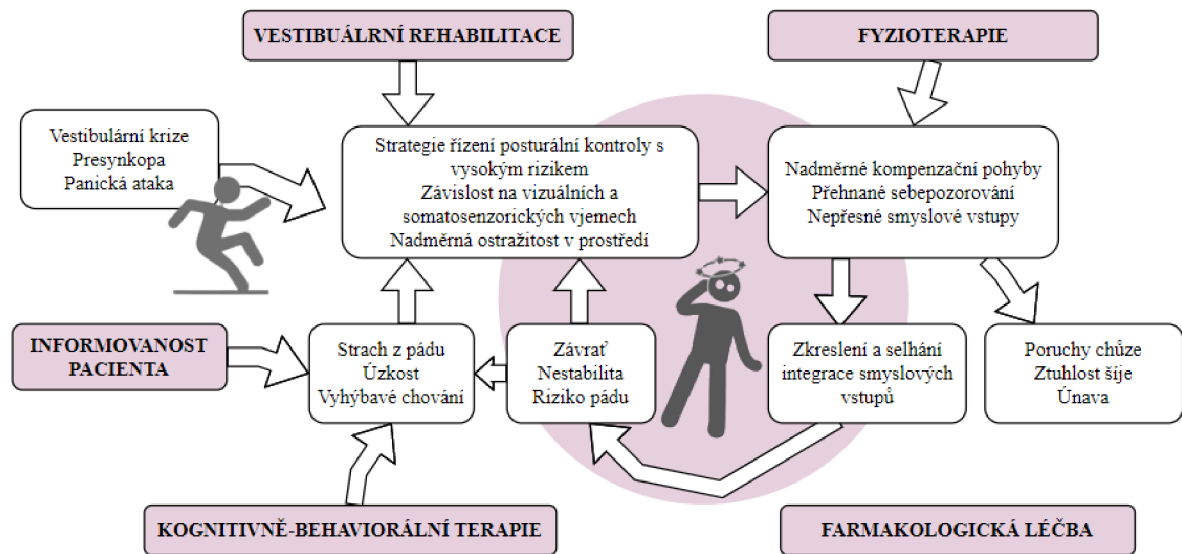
VESTIBULÁRNÍ REHABILITACE

FYZIOTERAPIE

Vestibulární krize
Presynkopa
Panická ataka

Strategie řízení posturální kontroly s vysokým rizikem
Závislost na vizuálních a somatosenzorických vjemech
Nadměrná ostražitost v prostředí

Nadměrné kompenzační pohyby
Přehnané sebepozorování
Nepřesné smyslové vstupy

INFORMOVANOST PACIENTA

Strach z pádu
Úzkost
Vyhýbavé chování

Závrať
Nestabilita
Riziko pádu

Zkreslení a selhání integrace smyslových vstupů

Poruchy chůze
Ztuhlost šíje
Únava

KOGNITIVNĚ-BEHAVIORÁLNÍ TERAPIE

FARMAKOLOGICKÁ LÉČBA